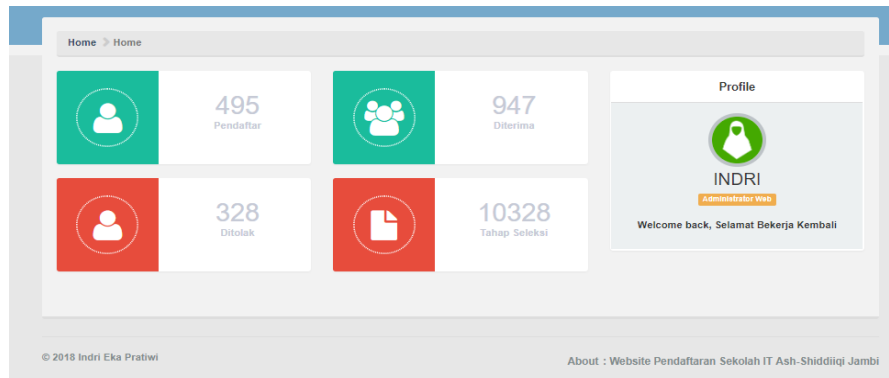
Home > Home

495
Pendaftar

947
Diterima

328
Ditolak

10328
Tahap Seleksi

Profile

INDRI
Administrator Web

Welcome back, Selamat Bekerja Kembali

© 2018 Indri Eka Pratiwi

About : Website Pendaftaran Sekolah IT Ash-Shiddiiqi Jambi